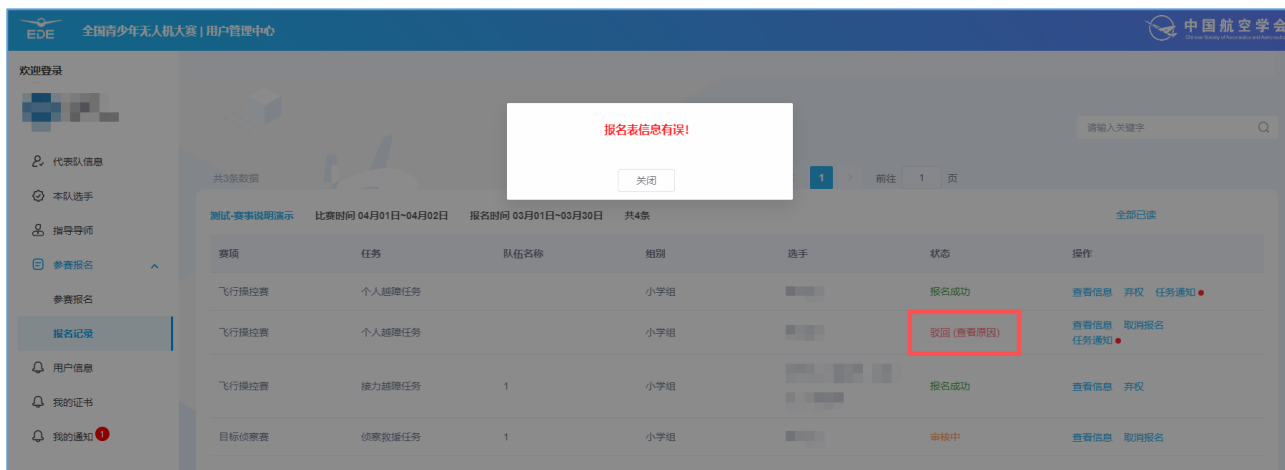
EDE 全国青少年无人机大赛 | 用户管理中心

中国航空学会

欢迎登录

代表队信息
本队选手
指导导师
参赛报名
参赛报名
报名记录
用户信息
我的证书
我的通知 1

报名表信息有误!

关闭

请输入关键字

共3条数据

1

前往 1 页

测试-赛事说明演示 比赛时间 04月01日~04月02日 报名时间 03月01日~03月30日 共4条

全部已读

| 赛项 | 任务 | 队伍名称 | 组别 | 选手 | 状态 | 操作 |
|---|---|---|---|---|---|---|
| 飞行操控赛 | 个人越障任务 | | 小学组 | | 报名成功 | 查看信息 弃权 任务通知 |
| 飞行操控赛 | 个人越障任务 | | 小学组 | | 驳回 (查看原因) | 查看信息 取消报名 任务通知 |
| 飞行操控赛 | 接力越障任务 | 1 | 小学组 | | 报名成功 | 查看信息 弃权 |
| 目标侦察赛 | 侦察救援任务 | 1 | 小学组 | | 审核中 | 查看信息 取消报名 |